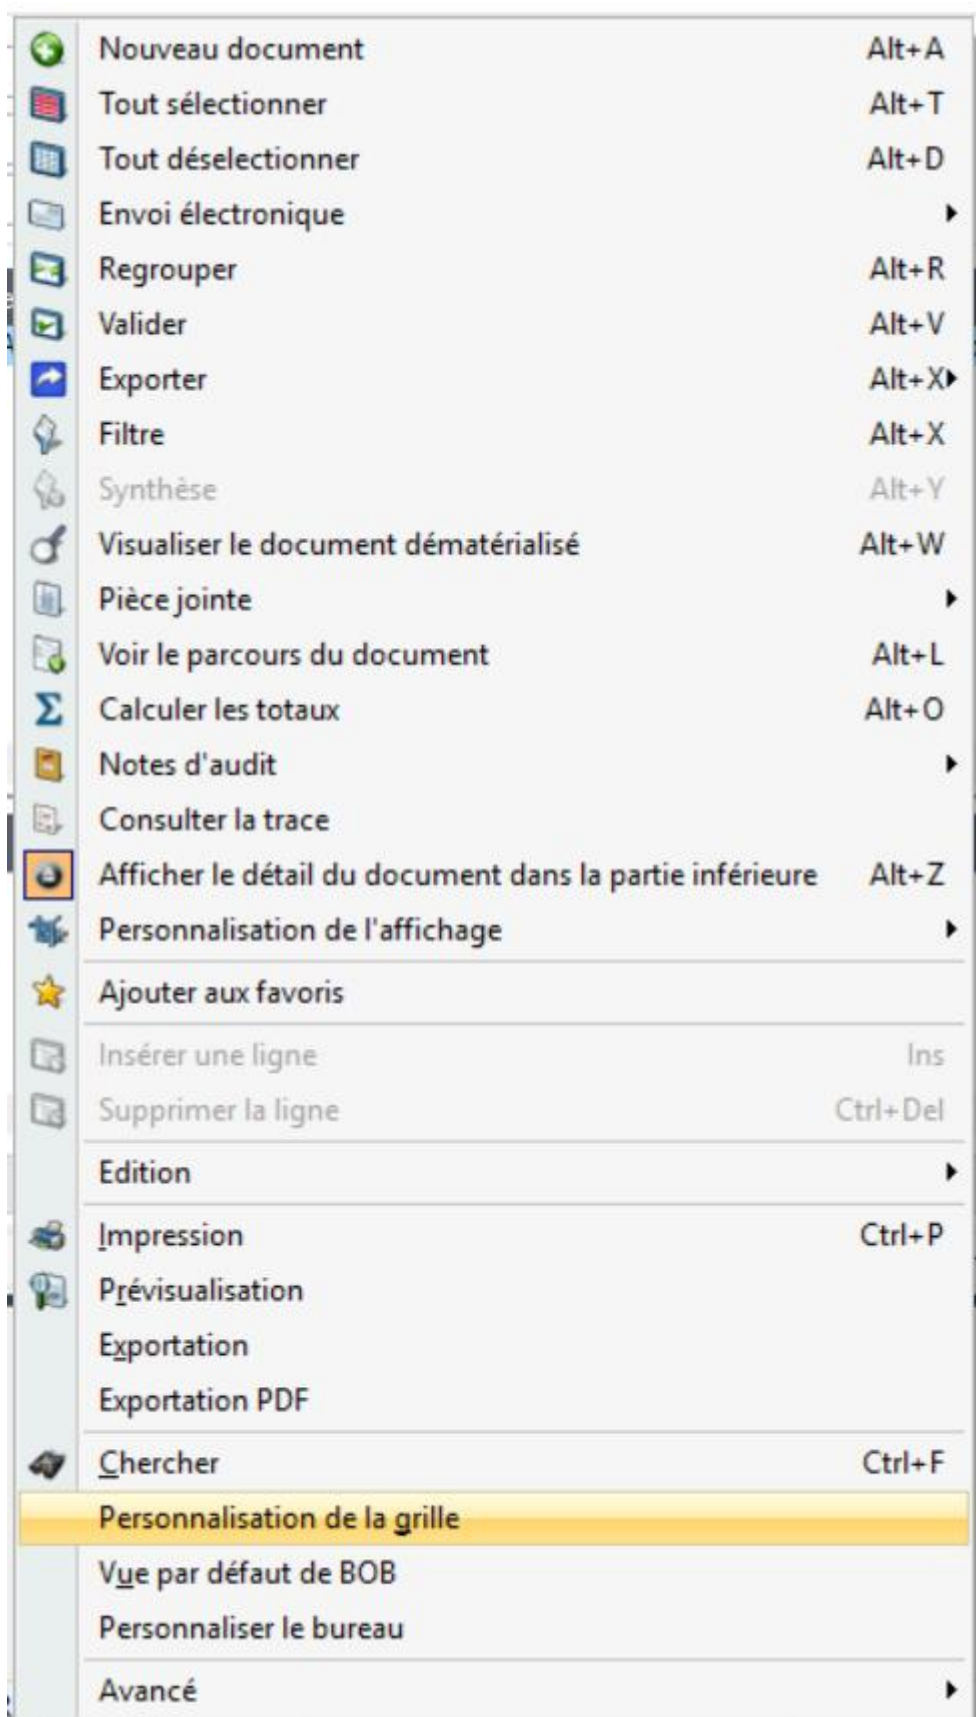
Nouveau document Alt+A
Tout sélectionner Alt+T
Tout déselectionner Alt+D
Envoi électronique
Regrouper Alt+R
Valider Alt+V
Exporter Alt+X
Filtre Alt+X
Synthèse Alt+Y
Visualiser le document dématérialisé Alt+W
Pièce jointe
Voir le parcours du document Alt+L
Calculer les totaux Alt+O
Notes d'audit
Consulter la trace
Afficher le détail du document dans la partie inférieure Alt+Z
Personnalisation de l'affichage

Ajouter aux favoris

Insérer une ligne Ins
Supprimer la ligne Ctrl+Del

Edition

Impression Ctrl+P
Prévisualisation
Exportation
Exportation PDF

Chercher Ctrl+F
Personnalisation de la grille
Vue par défaut de BOB
Personnaliser le bureau

Avancé